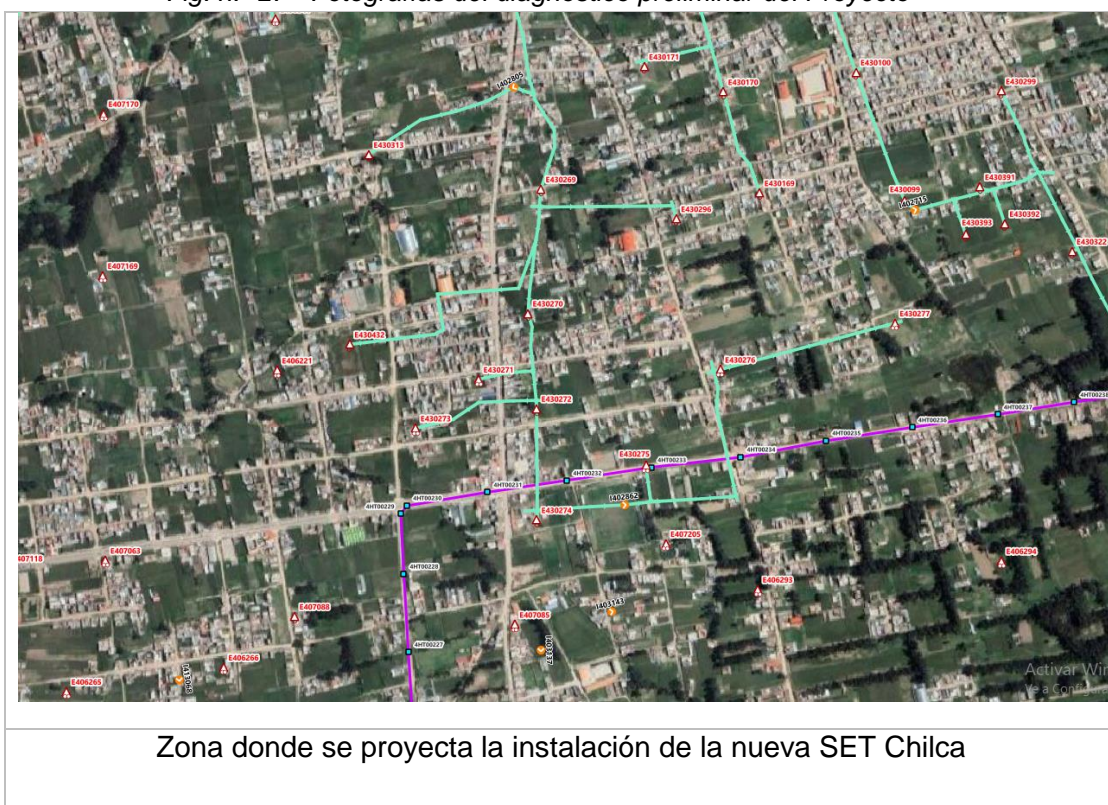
Fig. N° 2. – Fotografías del diagnóstico preliminar del Proyecto

E430171
E430170
E430100
E430299
I402805
E407170
E430313
E430269
E430169
E430099
I402715
E430391
E430296
E430393
E430392
E430322
E407169
E430270
E430277
E430432
E406221
E430276
E430271
E430272
4HT00238
4HT00237
E430273
4HT00236
4HT00235
4HT00234
E430275
4HT00233
4HT00232
4HT00231
I402862
4HT00230
4HT00229
E430274
E407205
E407118
E407063
4HT00228
E406294
E406293
E407088
E407085
I403343
4HT00227
E406266
E406265
Activar Wi
Ve a Config

Zona donde se proyecta la instalación de la nueva SET Chilca